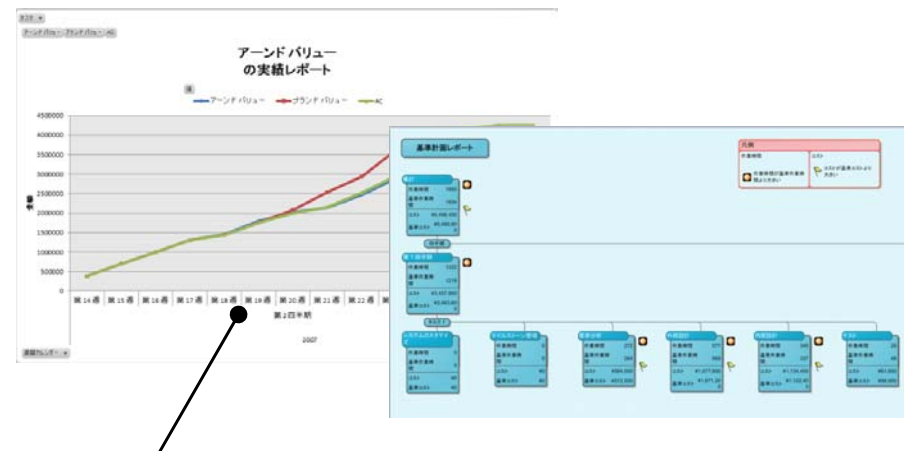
アーンド バリュー
の実績レポート

アーンド バリュー
プランド バリュー
AC

4500000
4000000
3500000
3000000
2500000
2000000
1500000
1000000
500000
0

第 14 週
第 15 週
第 16 週
第 17 週
第 18 週
第 19 週
第 20 週
第 21 週
第 22 週

第 2 四半期

2007

基準計画レポート

凡例